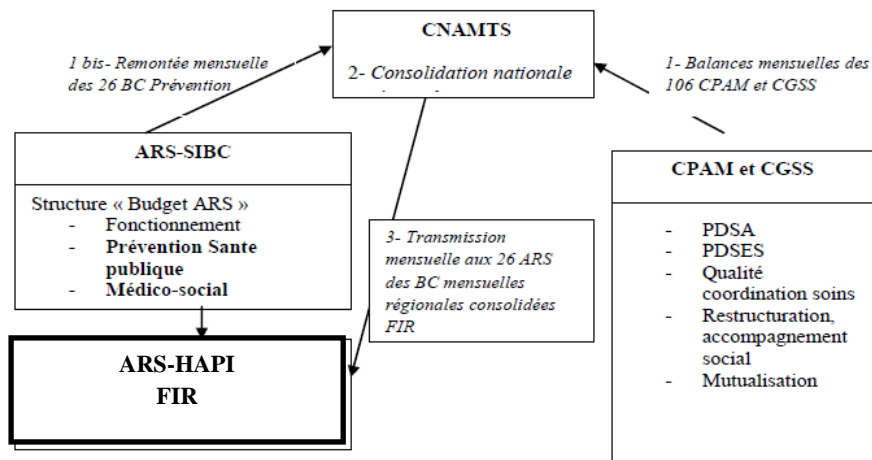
CNAMTS

2- Consolidation nationale

1 bis- Remontée mensuelle des 26 BC Prévention

1- Balances mensuelles des 106 CPAM et CGSS

ARS-SIBC

Structure « Budget ARS »
- Fonctionnement
- Prévention Sante publique
- Médico-social

3- Transmission mensuelle aux 26 ARS des BC mensuelles régionales consolidées FIR

CPAM et CGSS

- PDSA
- PDSES
- Qualité coordination soins
- Restructuration, accompagnement social
- Mutualisation

ARS-HAPI
FIR